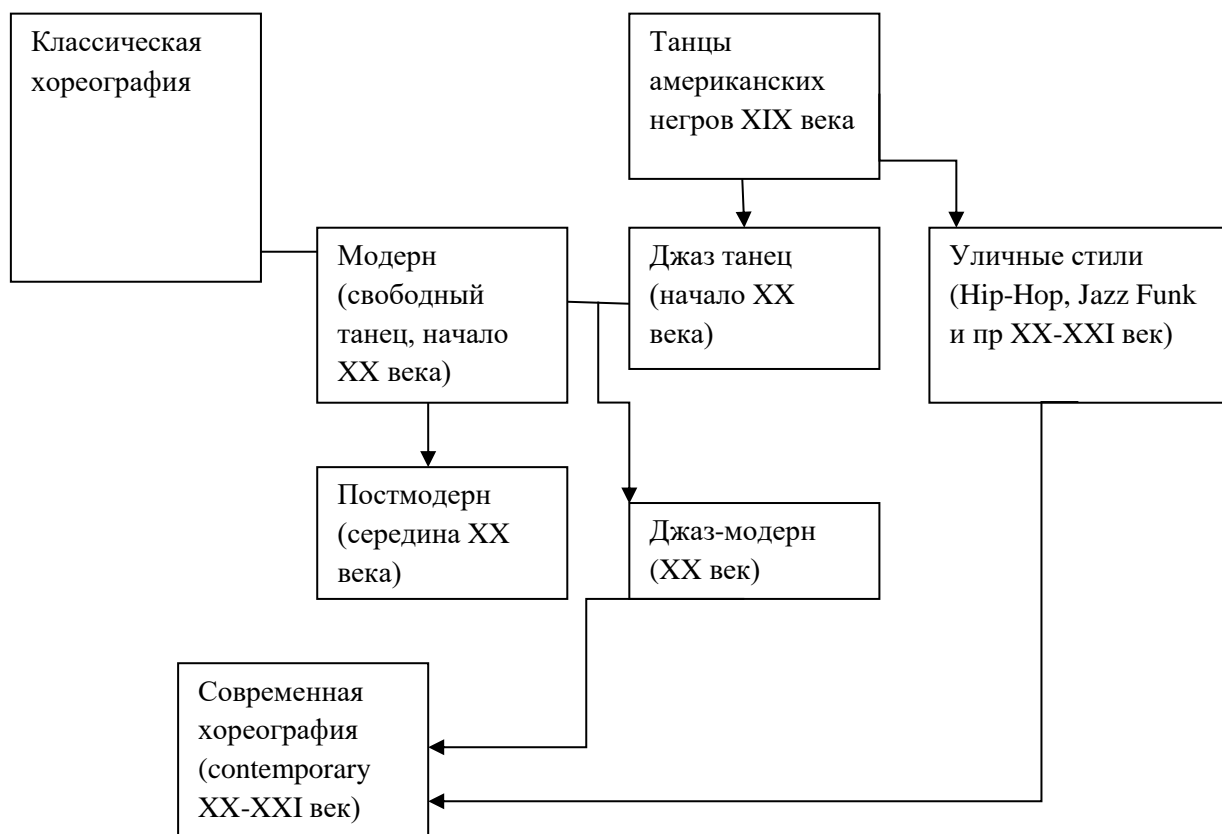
Классическая хореография

Танцы американских негров XIX века

Модерн (свободный танец, начало XX века)

Джаз танец (начало XX века)

Уличные стили (Hip-Hop, Jazz Funk и пр XX-XXI век)

Постмодерн (середина XX века)

Джаз-модерн (XX век)

Современная хореография (contemporary XX-XXI век)